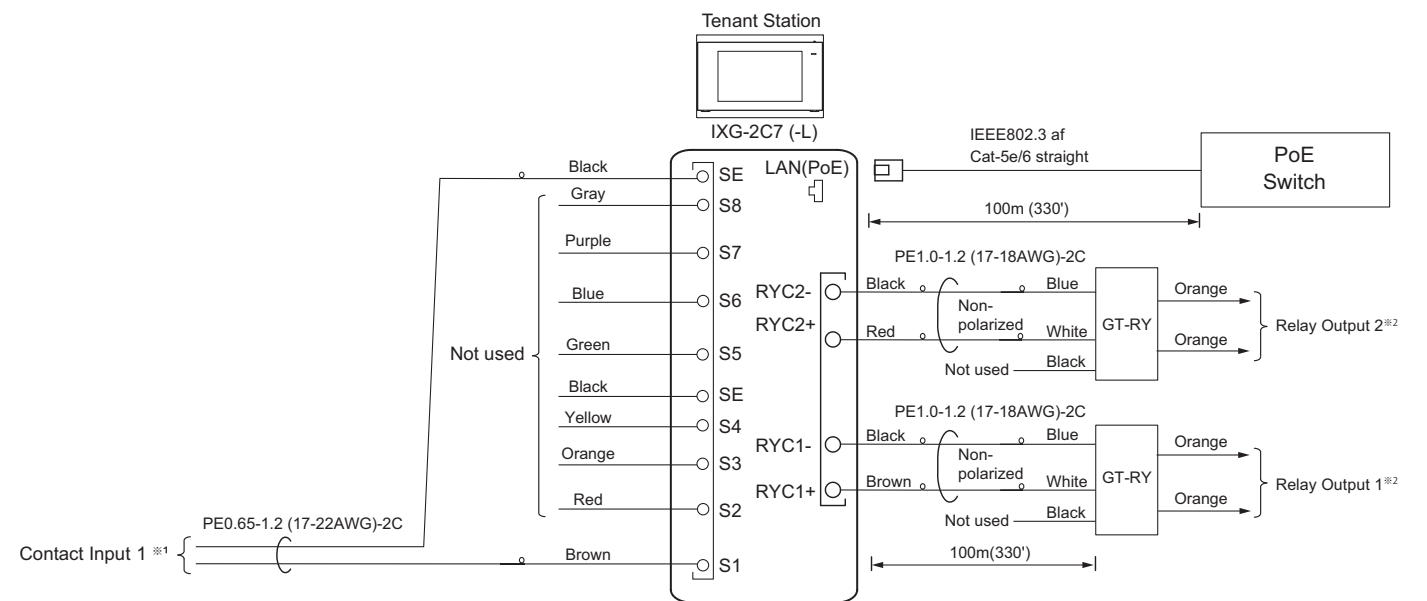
Tenant Station

IXG-2C7 (-L)

IEEE802.3 af
Cat-5e/6 straight

PoE
Switch

LAN(PoE)

100m (330')

Black SE
Gray S8
Purple S7
Blue S6
Green S5
Black SE
Yellow S4
Orange S3
Red S2
Brown S1

Not used

PE1.0-1.2 (17-18AWG)-2C

RYC2-
RYC2+

Black
Red

Non-
polarized

Blue
White
Black

Not used

GT-RY

Orange
Orange

Relay Output 2※2

PE1.0-1.2 (17-18AWG)-2C

RYC1-
RYC1+

Black
Brown

Non-
polarized

Blue
White
Black

Not used

GT-RY

Orange
Orange

Relay Output 1※2

PE0.65-1.2 (17-22AWG)-2C

Contact Input 1 ※1

100m(330')